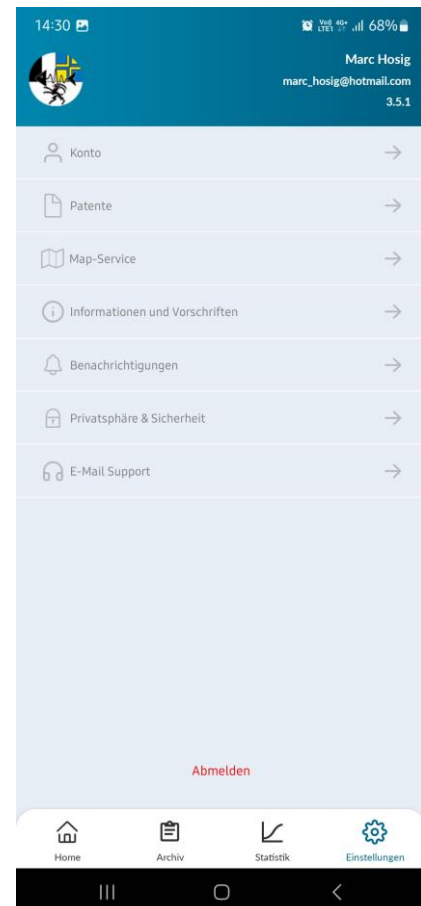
14:30

Vo) LTE1 4G+ 68%

Marc Hosig
marc_hosig@hotmail.com
3.5.1

Konto

Patente

Map-Service

Informationen und Vorschriften

Benachrichtigungen

Privatsphäre & Sicherheit

E-Mail Support

Abmelden

Home
Archiv
Statistik
Einstellungen